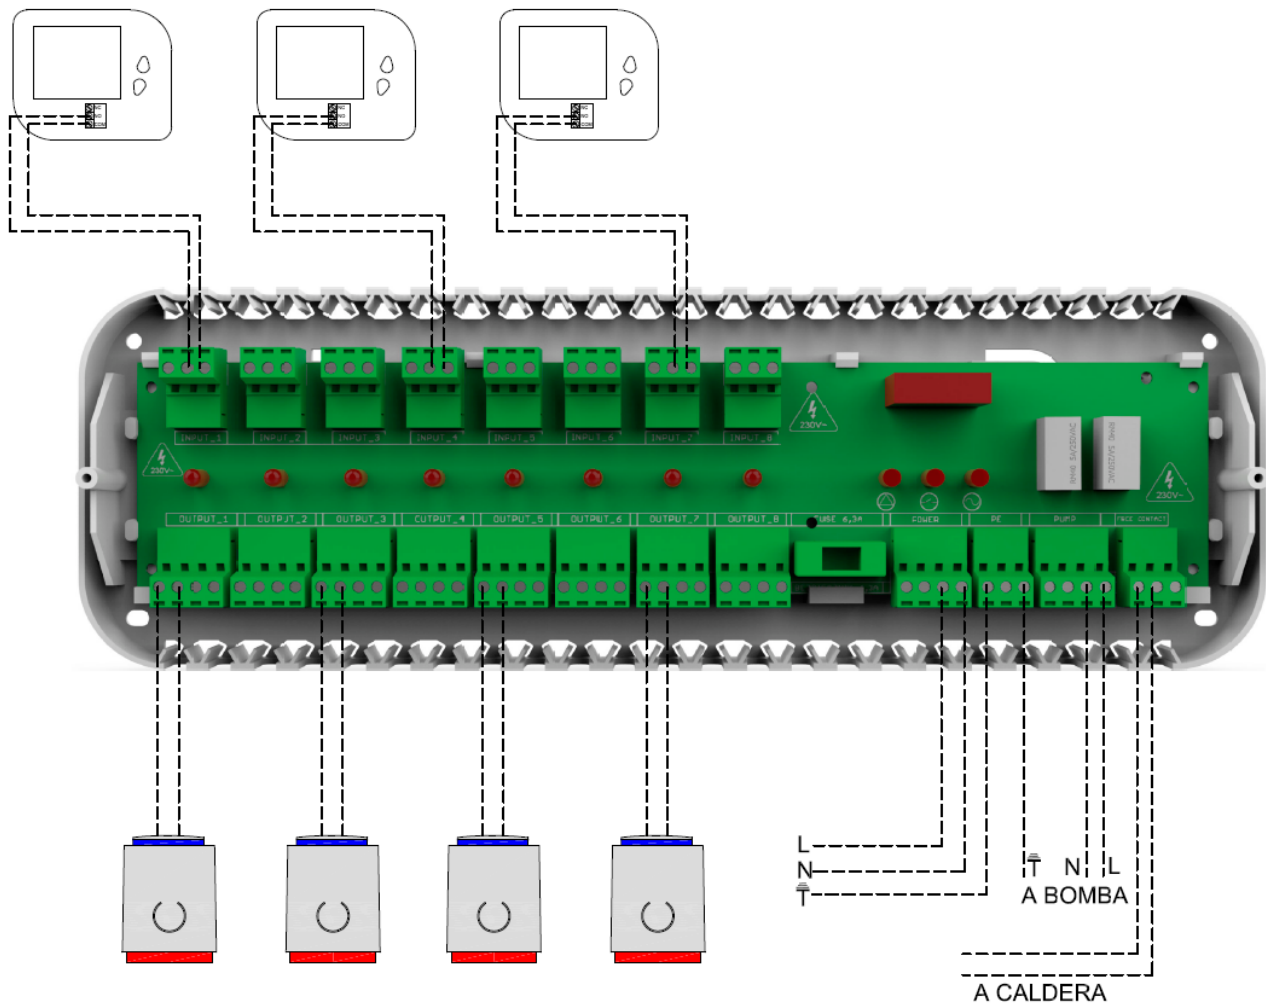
NC
NO
COM

NC
NO
COM

NC
NO
COM

INPUT_1 INPUT_2 INPUT_3 INPUT_4 INPUT_5 INPUT_6 INPUT_7 INPUT_8

230V~

230V~

230V~

OUTPUT_1 OUTPUT_2 OUTPUT_3 OUTPUT_4 OUTPUT_5 OUTPUT_6 OUTPUT_7 OUTPUT_8 FUSE 6,3A POWER PE PUMP FREE CONTACT

L
N

N L
A BOMBA

A CALDERA